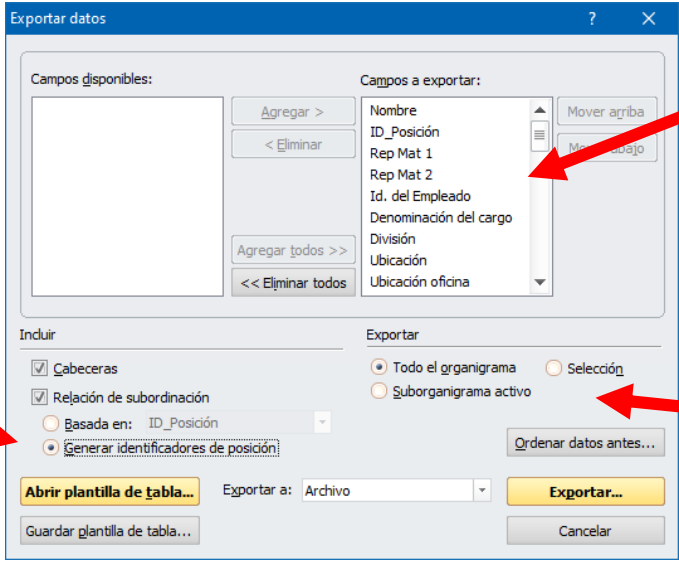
Exportar datos

?

Campos disponibles:

Agregar >

< Eliminar

Agregar todos >>

<< Eliminar todos

Campos a exportar:

Nombre
ID_Posición
Rep Mat 1
Rep Mat 2
Id. del Empleado
Denominación del cargo
División
Ubicación
Ubicación oficina

Mover arriba

Mo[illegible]abajo

Incluir

Cabeceras

Relación de subordinación

Basada en: ID_Posición

Generar identificadores de posición

Exportar

Todo el organigrama

Selección

Suborganigrama activo

Ordenar datos antes...

Abrir plantilla de tabla...

Exportar a: Archivo

Exportar...

Guardar plantilla de tabla...

Cancelar